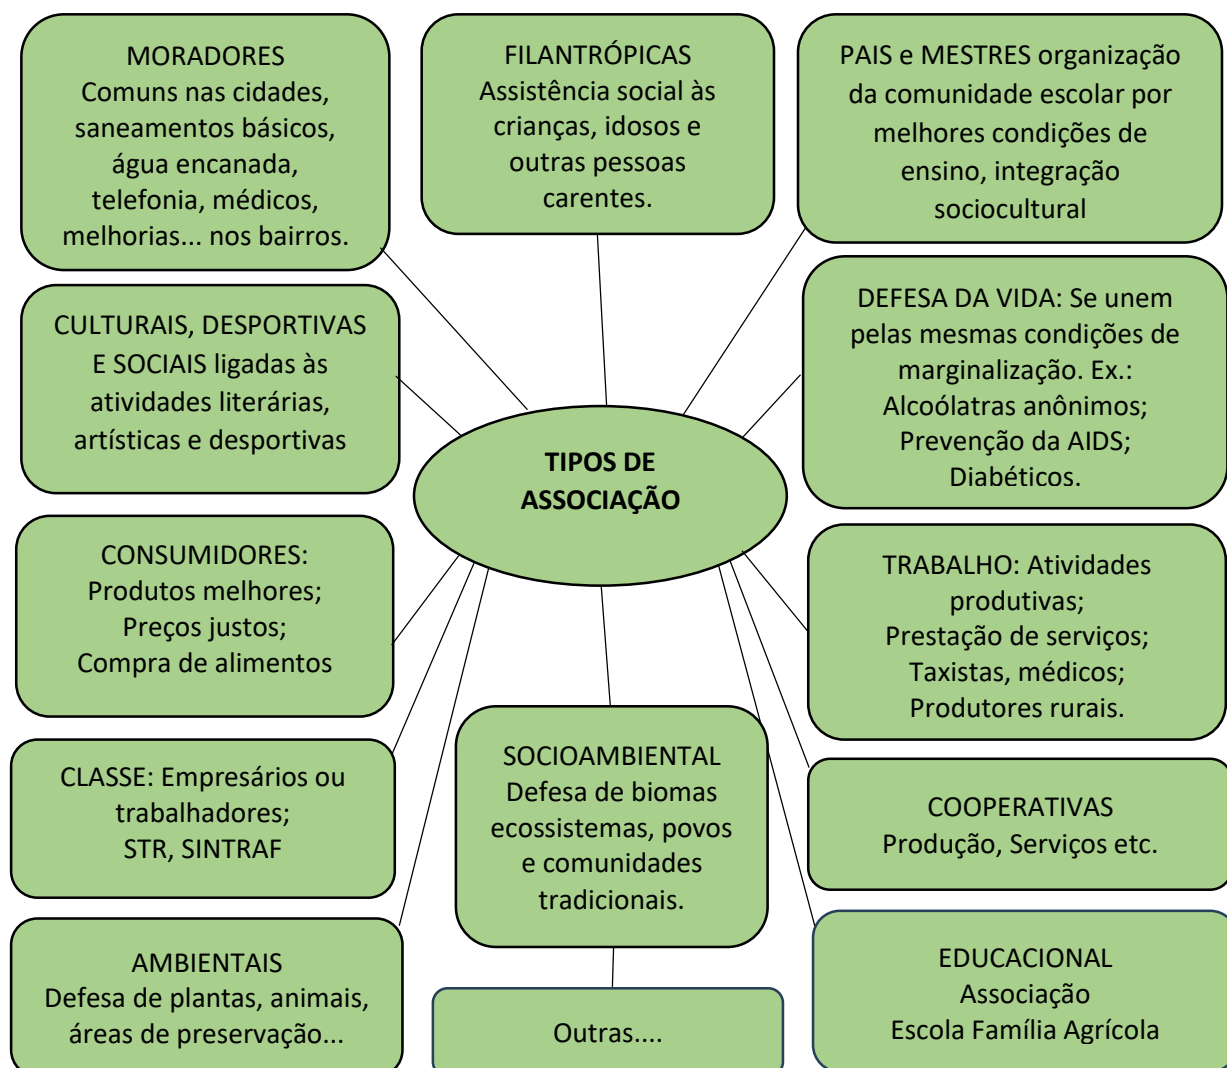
MORADORES
Comuns nas cidades, saneamentos básicos, água encanada, telefonia, médicos, melhorias... nos bairros.

FILANTRÓPICAS
Assistência social às crianças, idosos e outras pessoas carentes.

PAIS e MESTRES organização da comunidade escolar por melhores condições de ensino, integração sociocultural

CULTURAIS, DESPORTIVAS E SOCIAIS ligadas às atividades literárias, artísticas e desportivas

TIPOS DE ASSOCIAÇÃO

DEFESA DA VIDA: Se unem pelas mesmas condições de marginalização. Ex.: Alcoólatras anônimos; Prevenção da AIDS; Diabéticos.

CONSUMIDORES:
Produtos melhores;
Preços justos;
Compra de alimentos

TRABALHO: Atividades produtivas;
Prestação de serviços;
Taxistas, médicos;
Produtores rurais.

CLASSE: Empresários ou trabalhadores;
STR, SINTRAF

SOCIOAMBIENTAL
Defesa de biomas ecossistemas, povos e comunidades tradicionais.

COOPERATIVAS
Produção, Serviços etc.

AMBIENTAIS
Defesa de plantas, animais, áreas de preservação...

Outras....

EDUCACIONAL
Associação
Escola Família Agrícola